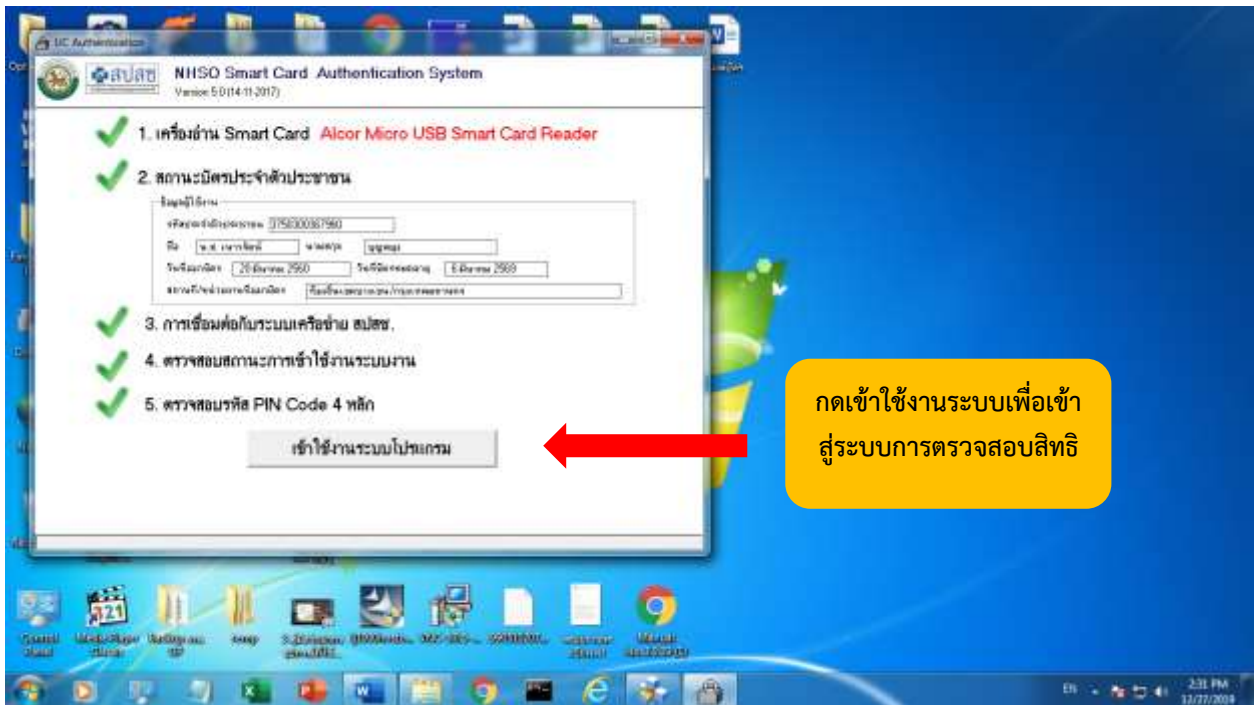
UC Authentication

สปสช NHSO Smart Card Authentication System
Version 5.0 (14-11-2017)

1. เครื่องอ่าน Smart Card Alcor Micro USB Smart Card Reader

2. สถานะบัตรประจำตัวประชาชน

ข้อมูลผู้ใช้งาน
เลขประจำตัวประชาชน 3750300367960
ชื่อ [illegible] นามสกุล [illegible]
วันที่ออกบัตร 20 ธันวาคม 2560 วันที่บัตรหมดอายุ 6 ธันวาคม 2569
สถานที่ปฏิบัติงาน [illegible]

3. การเชื่อมต่อกับระบบเครือข่าย สปสช.

4. ตรวจสอบสถานะการเข้าใช้งานระบบงาน

5. ตรวจสอบรหัส PIN Code 4 หลัก

เข้าใช้งานระบบโปรแกรม

กดเข้าใช้งานระบบเพื่อเข้าสู่ระบบการตรวจสอบสิทธิ

EN 2:31 PM 12/27/2018